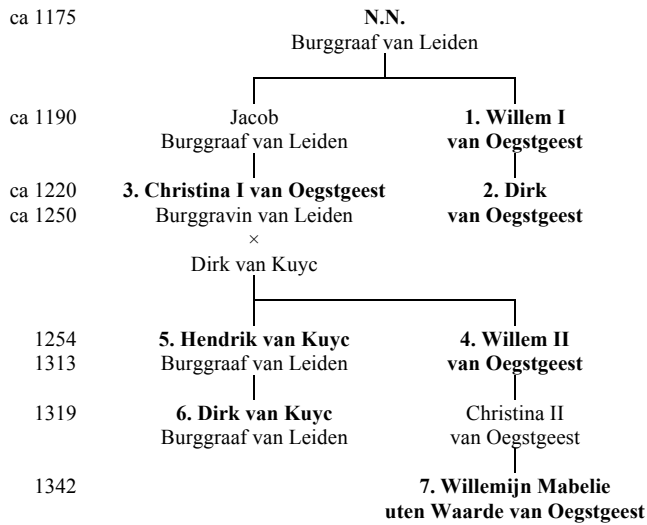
ca 1175
**N.N.**
Burggraaf van Leiden

ca 1190
Jacob
Burggraaf van Leiden

**1. Willem I**
**van Oegstgeest**

ca 1220
ca 1250
**3. Christina I van Oegstgeest**
Burggravin van Leiden
×
Dirk van Kuyc

**2. Dirk**
**van Oegstgeest**

1254
1313
**5. Hendrik van Kuyc**
Burggraaf van Leiden

**4. Willem II**
**van Oegstgeest**

1319
**6. Dirk van Kuyc**
Burggraaf van Leiden

Christina II
van Oegstgeest

1342
**7. Willemijn Mabelie**
**uten Waarde van Oegstgeest**